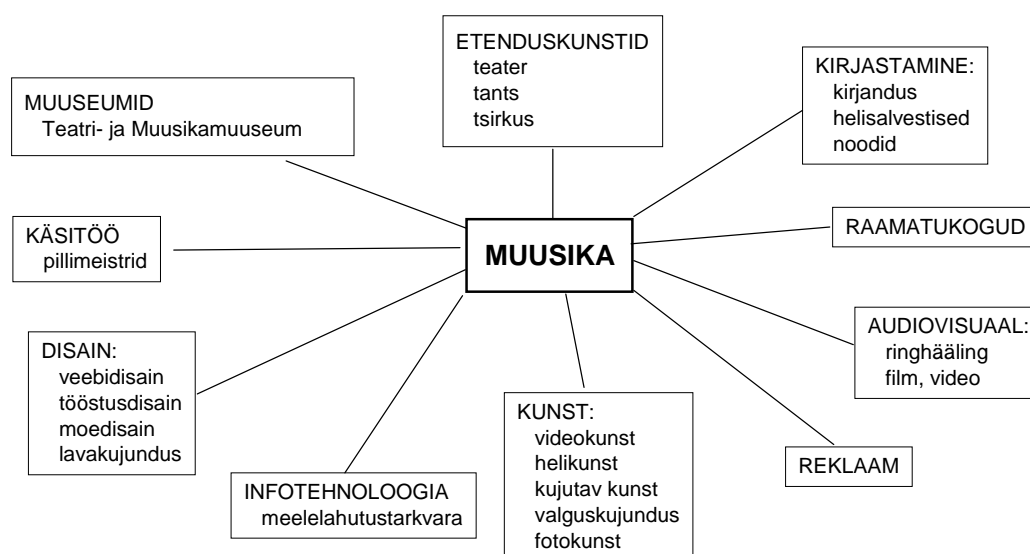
ETENDUSKUNSTID
teater
tants
tsirkus

MUUSEUMID
Teatri- ja Muusikamuuseum

KIRJASTAMINE:
kirjandus
helisalvestised
noodid

KÄSITÖÖ
pillimeistrid

MUUSIKA

RAAMATUKOGUD

AUDIOVISUAAL:
ringhääling
film, video

DISAIN:
veebidisain
tööstusdisain
moedisain
lavakujundus

KUNST:
videokunst
helikunst
kujutav kunst
valguskujundus
fotokunst

REKLAAM

INFOTEHNOLOOGIA
meelelahutustarkvara